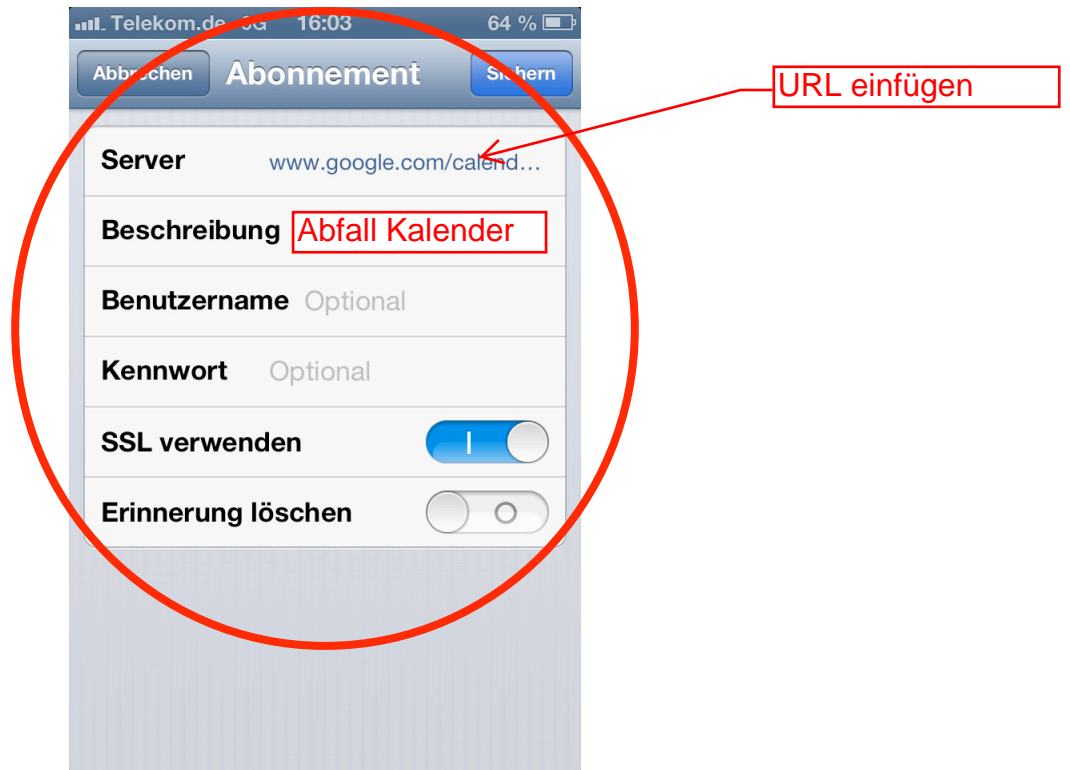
Telekom.de 3G 16:03 64 %

Abbrechen Abonnement Sichern

URL einfügen

Server www.google.com/calend…

Beschreibung Abfall Kalender

Benutzername Optional

Kennwort Optional

SSL verwenden

Erinnerung löschen